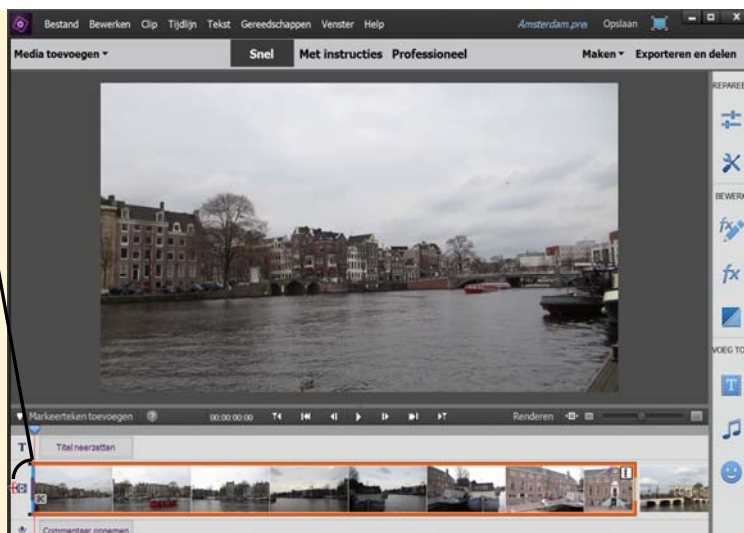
Bestand Bewerken Clip Tijdlijn Tekst Gereedschappen Venster Help Amsterdam.prel Opslaan

Media toevoegen ▾ Snel Met instructies Professioneel Maken ▾ Exporteren en delen

REPARE

BEWERK

VOEG TO

Markeerteken toevoegen 00:00:00:00 Renderen

T Titel neerzetten

Commentaar opnemen